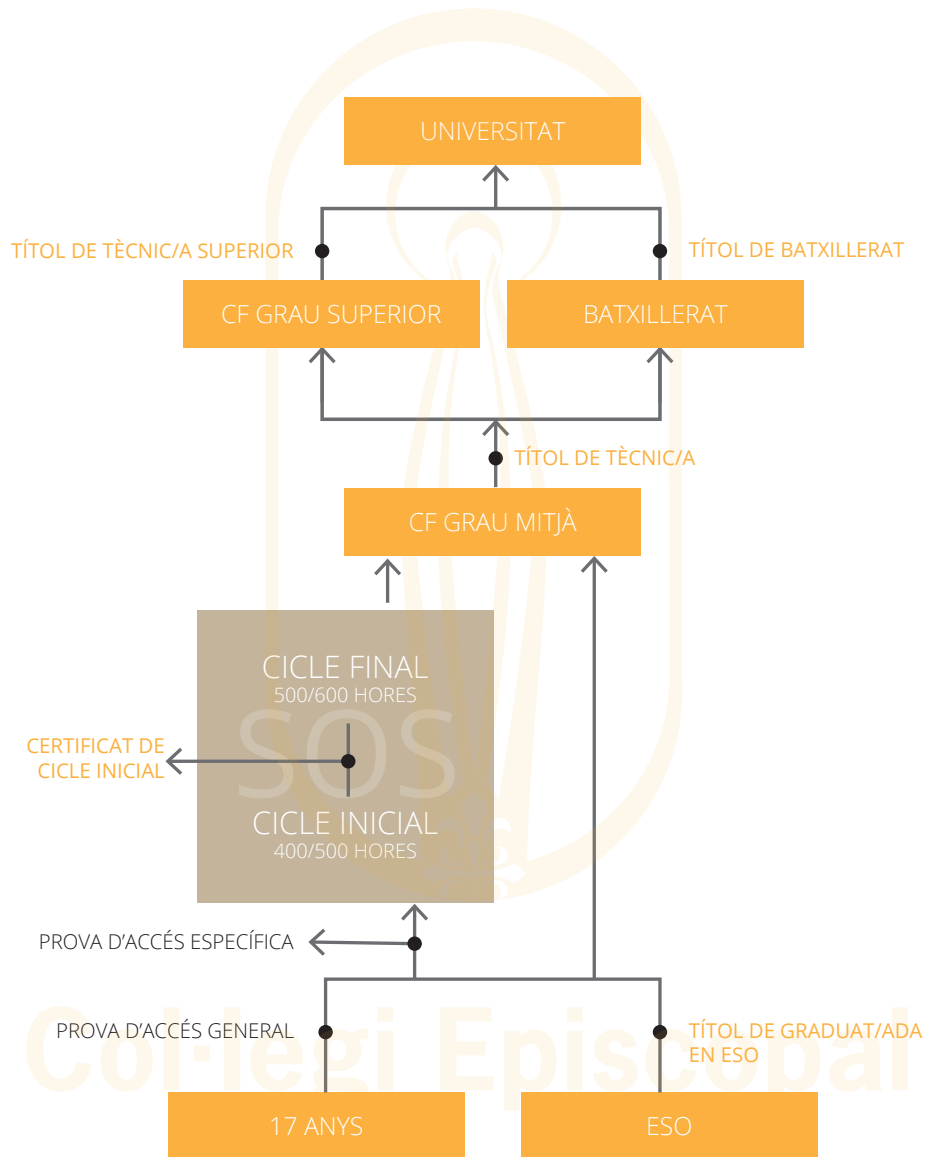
UNIVERSITAT

TÍTOL DE TÈCNIC/A SUPERIOR

TÍTOL DE BATXILLERAT

CF GRAU SUPERIOR

BATXILLERAT

TÍTOL DE TÈCNIC/A

CF GRAU MITJÀ

CICLE FINAL
500/600 HORES

SOS

CERTIFICAT DE CICLE INICIAL

CICLE INICIAL
400/500 HORES

PROVA D'ACCÉS ESPECÍFICA

Col·legi Episcopal

PROVA D'ACCÉS GENERAL

TÍTOL DE GRADUAT/ADA EN ESO

17 ANYS

ESO